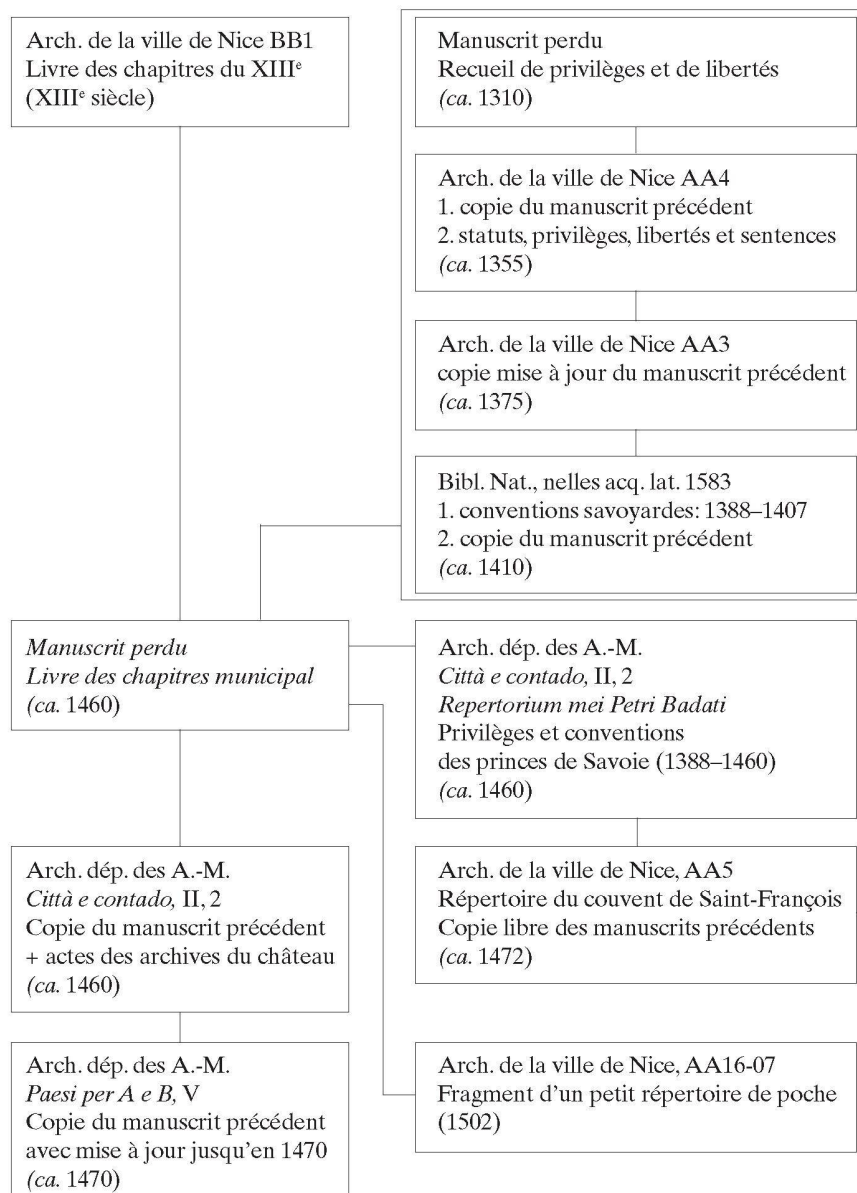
Arch. de la ville de Nice BB1
Livre des chapitres du XIII$^e$
(XIII$^e$ siècle)

Manuscrit perdu
Recueil de privilèges et de libertés
(ca. 1310)

Arch. de la ville de Nice AA4
1. copie du manuscrit précédent
2. statuts, privilèges, libertés et sentences
(ca. 1355)

Arch. de la ville de Nice AA3
copie mise à jour du manuscrit précédent
(ca. 1375)

Bibl. Nat., nelles acq. lat. 1583
1. conventions savoyardes: 1388–1407
2. copie du manuscrit précédent
(ca. 1410)

Manuscrit perdu
Livre des chapitres municipal
(ca. 1460)

Arch. dép. des A.-M.
Città e contado, II, 2
Repertorium mei Petri Badati
Privilèges et conventions
des princes de Savoie (1388–1460)
(ca. 1460)

Arch. dép. des A.-M.
Città e contado, II, 2
Copie du manuscrit précédent
+ actes des archives du château
(ca. 1460)

Arch. de la ville de Nice, AA5
Répertoire du couvent de Saint-François
Copie libre des manuscrits précédents
(ca. 1472)

Arch. dép. des A.-M.
Paesi per A e B, V
Copie du manuscrit précédent
avec mise à jour jusqu'en 1470
(ca. 1470)

Arch. de la ville de Nice, AA16-07
Fragment d'un petit répertoire de poche
(1502)